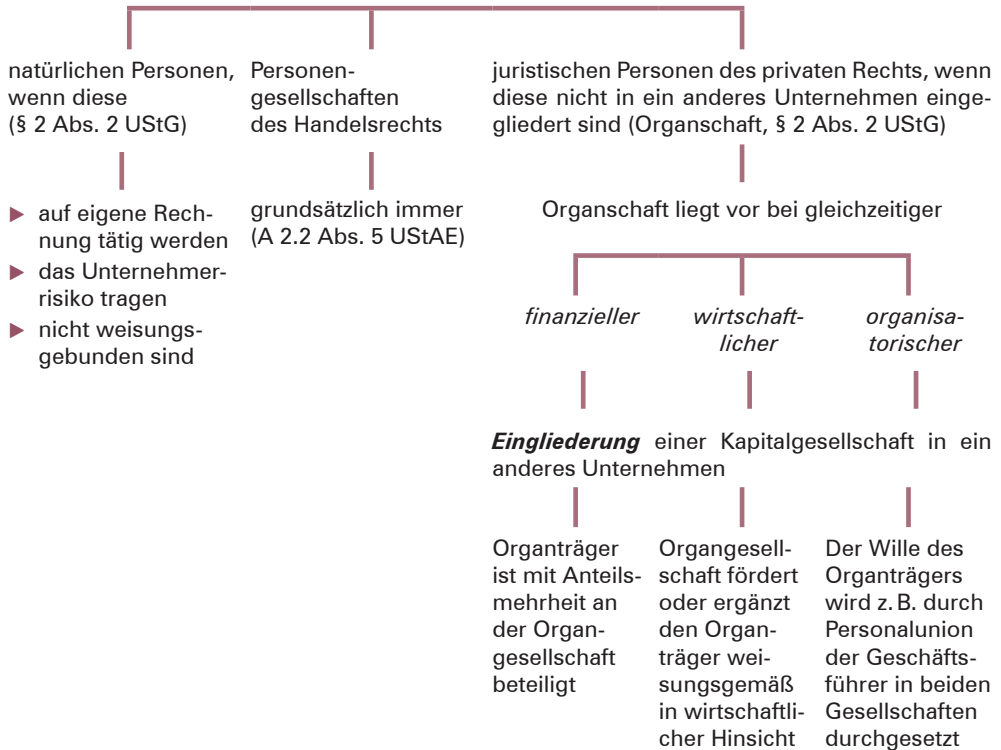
natürlichen Personen, wenn diese (§ 2 Abs. 2 UStG)

▶ auf eigene Rechnung tätig werden
▶ das Unternehmerrisiko tragen
▶ nicht weisungsgebunden sind

Personengesellschaften des Handelsrechts

grundsätzlich immer (A 2.2 Abs. 5 UStAE)

juristischen Personen des privaten Rechts, wenn diese nicht in ein anderes Unternehmen eingegliedert sind (Organschaft, § 2 Abs. 2 UStG)

Organschaft liegt vor bei gleichzeitiger

*finanzieller* *wirtschaftlicher* *organisatorischer*

***Eingliederung*** einer Kapitalgesellschaft in ein anderes Unternehmen

Organträger ist mit Anteilsmehrheit an der Organgesellschaft beteiligt

Organgesellschaft fördert oder ergänzt den Organträger weisungsgemäß in wirtschaftlicher Hinsicht

Der Wille des Organträgers wird z. B. durch Personalunion der Geschäftsführer in beiden Gesellschaften durchgesetzt